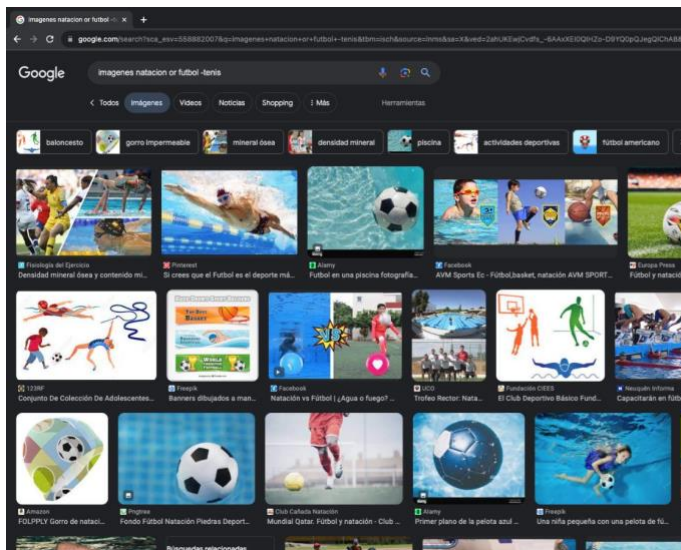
imagenes natacion or futbol -t ×

google.com/search?sca_esv=558882007&q=imagenes+natacion+or+futbol+-tenis&tbm=isch&source=lnms&sa=X&ved=2ahUKEwjCvdfx_-6AAxXEIOQIHZO-D9YQ0pQJegQICtAB

Google

imagenes natacion or futbol -tenis

< Todos Imágenes Videos Noticias Shopping ⋮ Más Herramientas

baloncesto gorro impermeable mineral ósea densidad mineral piscina actividades deportivas fútbol americano

Fisiología del Ejercicio
Densidad mineral ósea y contenido mi...

Pinterest
Si crees que el Futbol es el deporte má...

Alamy
Futbol en una piscina fotografía...

Facebook
AVM Sports Ec - Fútbol,basket, natación AVM SPORT...

Europa Press
Fútbol y natació

123RF
Conjunto De Colección De Adolescentes...

Freepik
Banners dibujados a man...

Facebook
Natación vs Fútbol | ¿Agua o fuego? ...

UCO
Trofeo Rector: Nata...

Fundación CEES
El Club Deportivo Básico Fund...

Neuquén Informa
Capacitarán en fútbo

Amazon
FOLPPLY Gorro de natacio...

Pngtree
Fondo Fútbol Natación Piedras Deport...

Club Cañada Natación
Mundial Qatar. Fútbol y natación - Club ...

Alamy
Primer plano de la pelota azul ...

Freepik
Una niña pequeña con una pelota de fú...

Búsquedas relacionadas